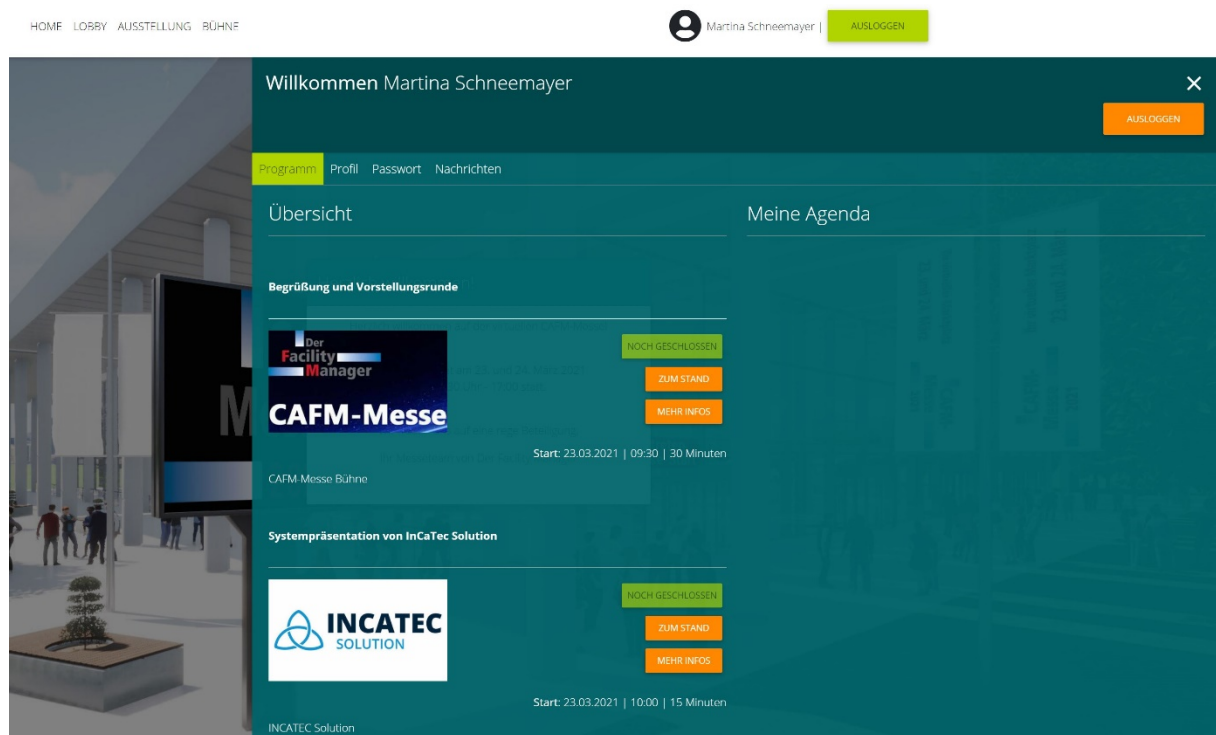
HOME LOBBY AUSSTELLUNG BÜHNE

Martina Schneemayer | AUSLOGGEN

Willkommen Martina Schneemayer

×

AUSLOGGEN

Programm Profil Passwort Nachrichten

Übersicht

Meine Agenda

Begrüßung und Vorstellungsrunde

Der Facility Manager

CAFM-Messe

NOCH GESCHLOSSEN

ZUM STAND

MEHR INFOS

Start: 23.03.2021 | 09:30 | 30 Minuten

CAFM-Messe Bühne

Systempräsentation von InCaTec Solution

INCATEC SOLUTION

NOCH GESCHLOSSEN

ZUM STAND

MEHR INFOS

Start: 23.03.2021 | 10:00 | 15 Minuten

INCATEC Solution